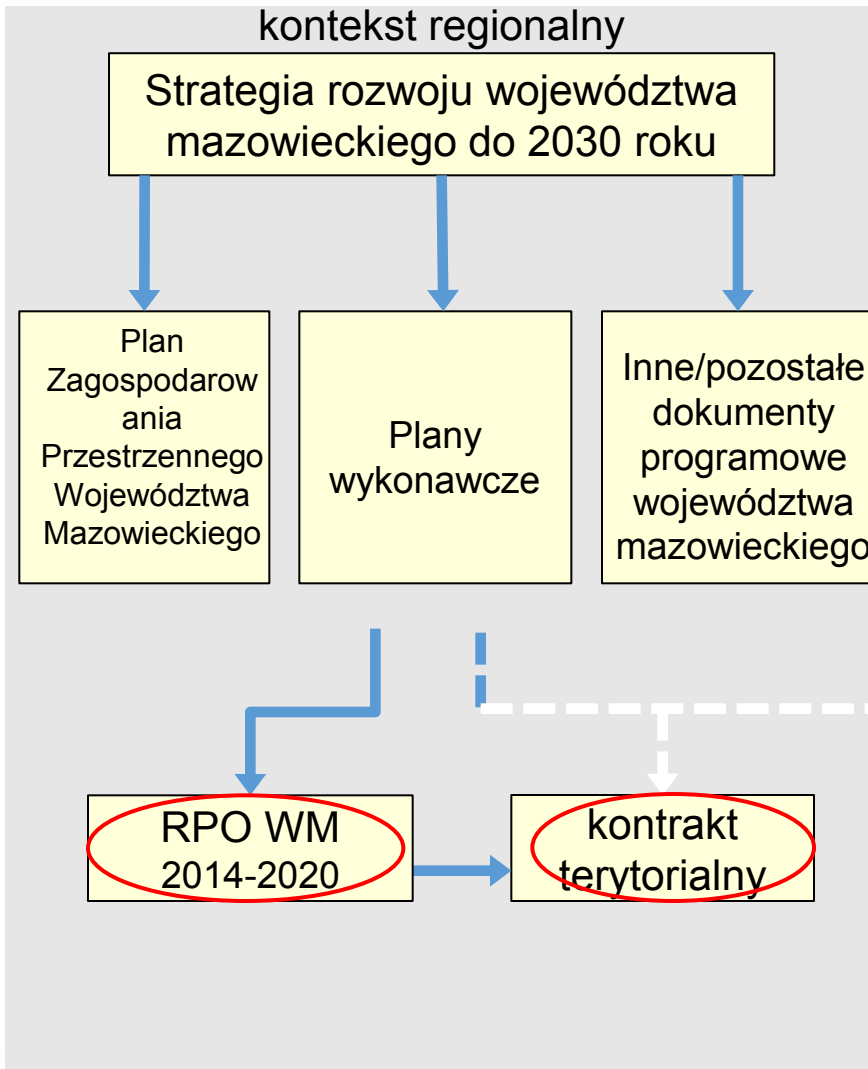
kontekst regionalny

Strategia rozwoju województwa mazowieckiego do 2030 roku

Plan Zagospodarowania Przestrzennego Województwa Mazowieckiego

Plany wykonawcze

Inne/pozostałe dokumenty programowe województwa mazowieckiego

RPO WM 2014-2020

kontrakt terytorialny